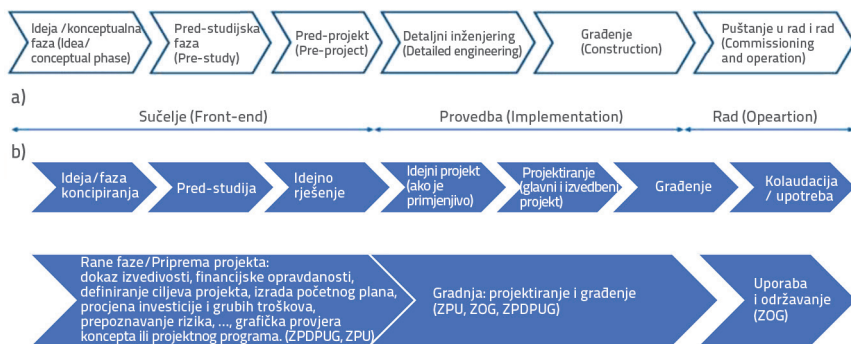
Ideja /konceptualna faza (Idea/ conceptual phase)

Pred-studijska faza (Pre-study)

Pred-projekt (Pre-project)

Detaljni inženjering (Detailed engineering)

Građenje (Construction)

Puštanje u rad i rad (Commissioning and operation)

a)

Sučelje (Front-end)

Provedba (Implementation)

Rad (Opeartion)

b)

Ideja/faza koncipiranja

Pred-studija

Idejno rješenje

Idejni projekt (ako je primjenjivo)

Projektiranje (glavni i izvedbeni projekt)

Građenje

Kolaudacija / upotreba

Rane faze/Priprema projekta: dokaz izvedivosti, financijske opravdanosti, definiranje ciljeva projekta, izrada početnog plana, procjena investicije i grubih troškova, prepoznavanje rizika, ..., grafička provjera koncepta ili projektnog programa. (ZPDPUG, ZPU)

Gradnja: projektiranje i građenje (ZPU, ZOG, ZPDPUG)

Uporaba i održavanje (ZOG)